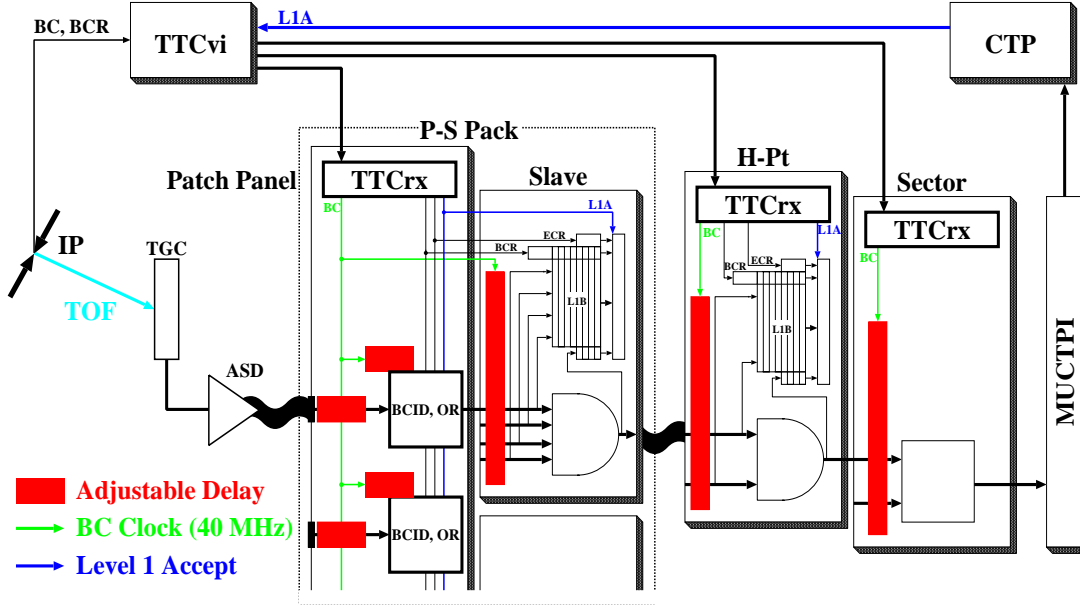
BC, BCR
TTCvi
L1A
CTP
P-S Pack
Patch Panel
TTCrx
Slave
H-Pt
TTCrx
Sector
TTCrx
BC
L1A
BC
L1A
BC
L1A
ECR
BCR
L1B
BCR
ECR
L1B
IP
TGC
TOF
ASD
BCID, OR
BCID, OR
MUCTPI
Adjustable Delay
BC Clock (40 MHz)
Level 1 Accept